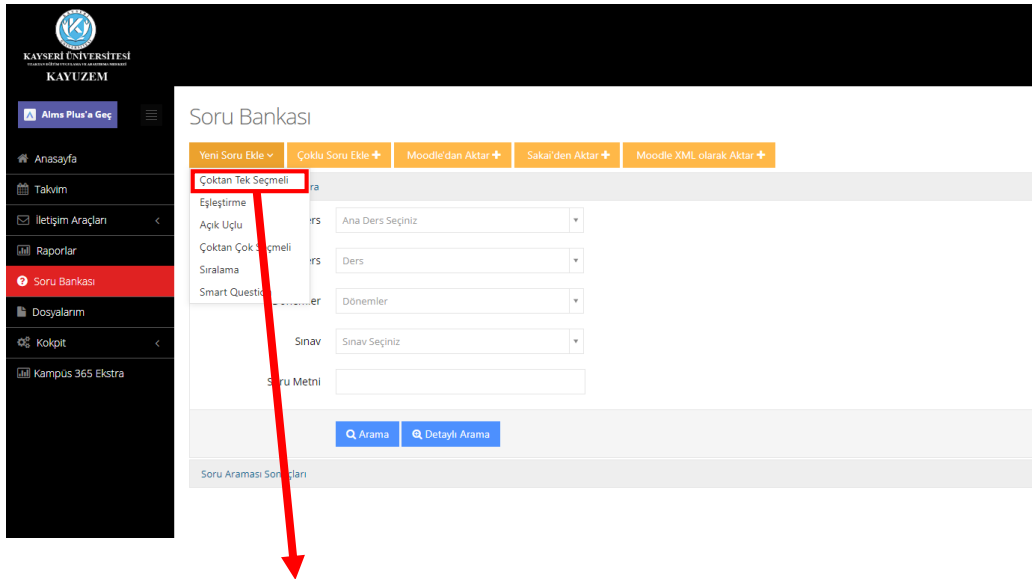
KAYSERİ ÜNİVERSİTESİ
KAYUZEM

Alms Plus'a Geç

Anasayfa
Takvim
İletişim Araçları
Raporlar
Soru Bankası
Dosyalarım
Kokpit
Kampüs 365 Ekstra

Soru Bankası

Yeni Soru Ekle
Çoklu Soru Ekle
Moodle'dan Aktar
Sakai'den Aktar
Moodle XML olarak Aktar

Çoktan Tek Seçmeli
Eşleştirme
Açık Uçlu
Çoktan Çok Seçmeli
Sıralama
Smart Questio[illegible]

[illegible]ra

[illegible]ers
Ana Ders Seçiniz
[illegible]ers
Ders
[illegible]önemler
Dönemler
Sınav
Sınav Seçiniz
S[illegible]ru Metni

Arama
Detaylı Arama

Soru Araması So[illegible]çları